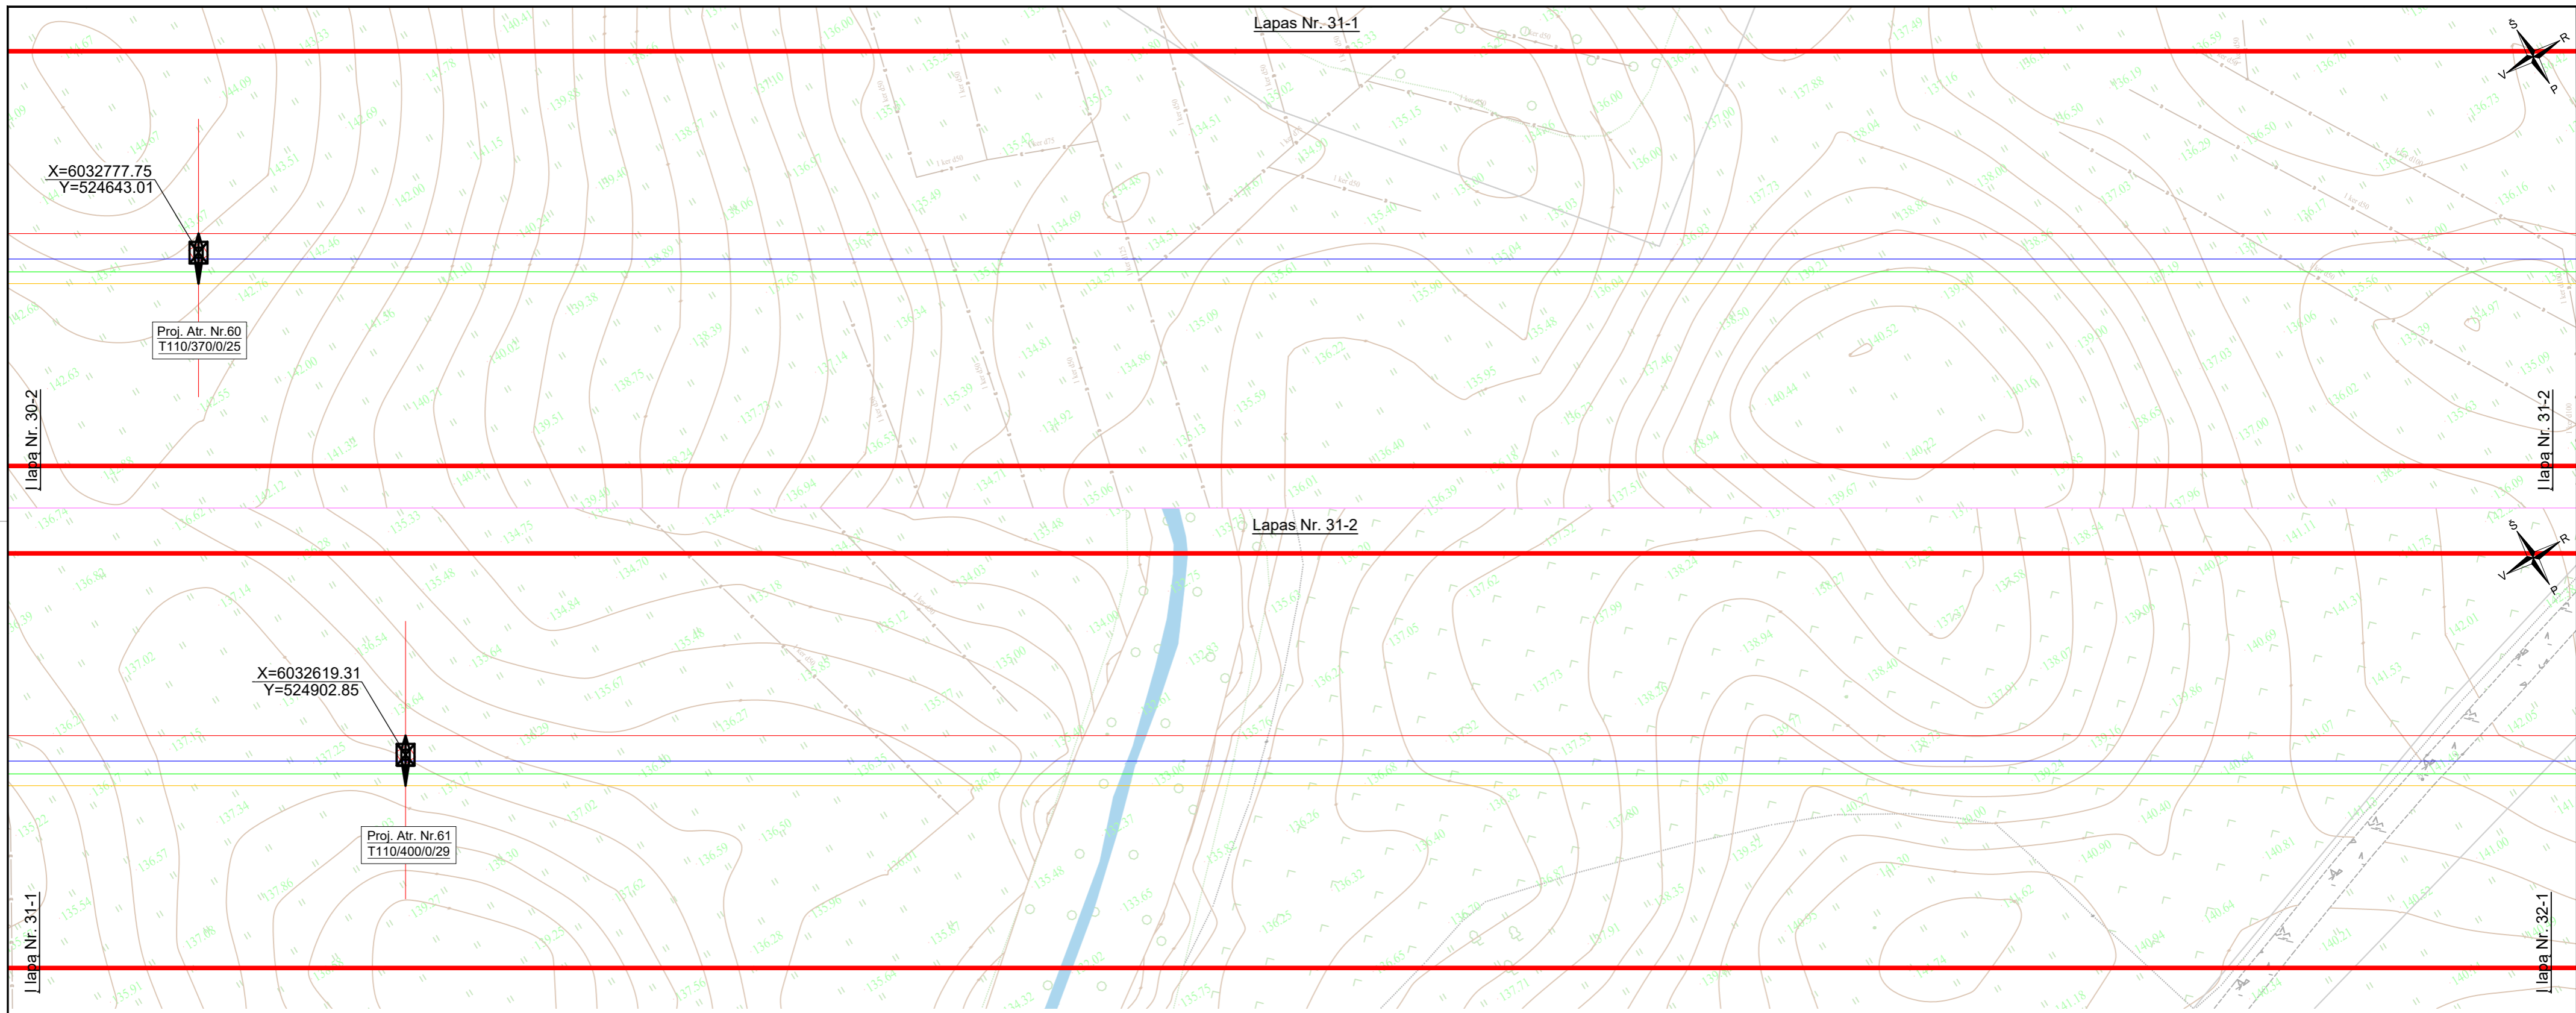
Lapas Nr. 31-1

S
R
V
P

X=6032777.75
Y=524643.01

Proj. Atr. Nr.60
T110/370/0/25

lapa Nr. 30-2

lapa Nr. 31-2

Lapas Nr. 31-2

S
R
V
P

X=6032619.31
Y=524902.85

Proj. Atr. Nr.61
T110/400/0/29

lapa Nr. 31-1

lapa Nr. 32-1